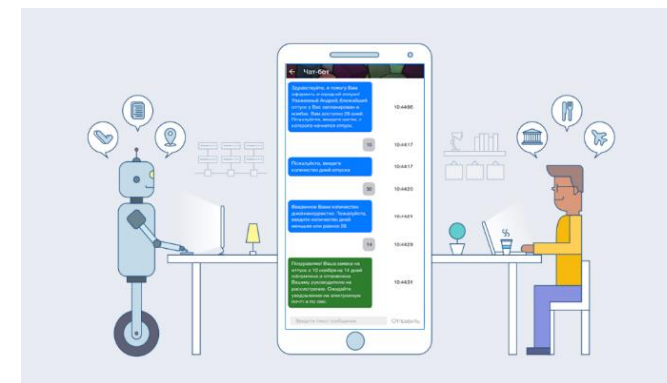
Чат-бот

Здравствуйте, я помогу Вам оформить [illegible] отпуск! Уважаемый Андрей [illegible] отпуск у Вас запланирован в ноябре. Вам доступно 28 дней. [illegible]

10:44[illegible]

15

10:44:17

Пожалуйста, введите количество дней отпуска

10:44:17

30

10:44:20

Введенное Вами количество дней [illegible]. Пожалуйста, введите количество дней меньшее или равное 28

10:44:21

14

10:44:29

Поздравляю! Ваша заявка на отпуск с 10 ноября на 14 дней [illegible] и отправлена Вашему руководителю на рассмотрение. Ожидайте уведомление на электронную почту о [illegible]

10:44:31

Введите текст сообщения

Отправить